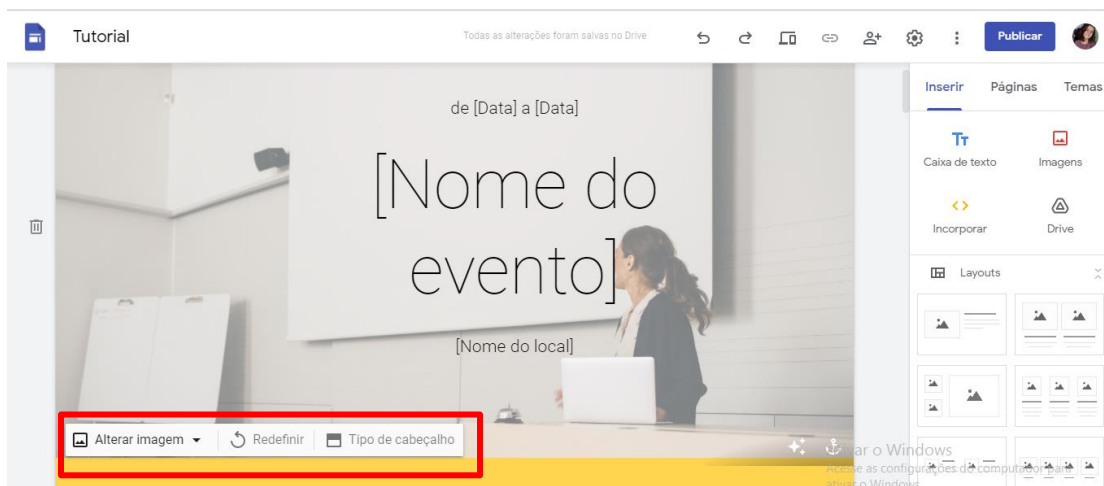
Tutorial

Todas as alterações foram salvas no Drive

Publicar

Inserir Páginas Temas

Caixa de texto Imagens

Incorporar Drive

Layouts

de [Data] a [Data]

[Nome do evento]

[Nome do local]

Alterar imagem Redefinir Tipo de cabeçalho

Ativar o Windows
Acesse as configurações do computador para ativar o Windows.